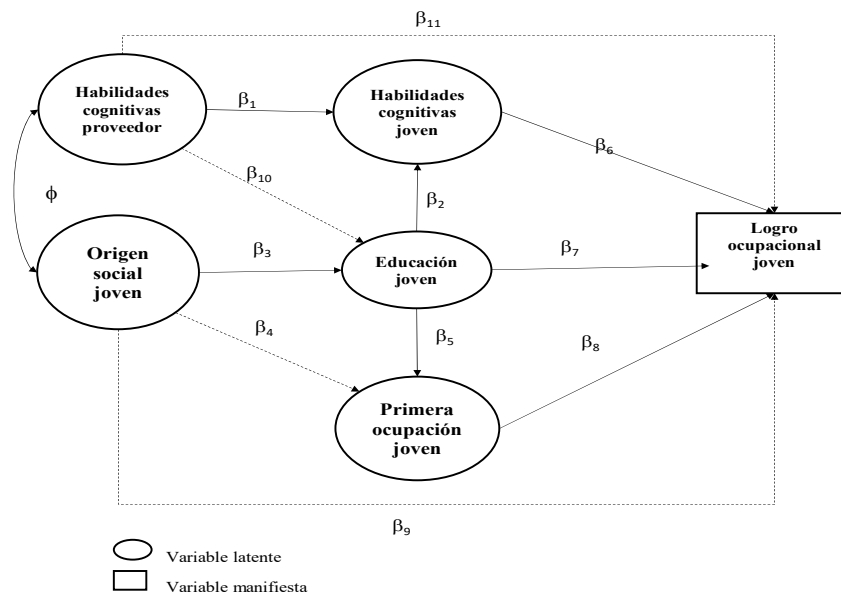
$\beta_{11}$

Habilidades cognitivas proveedor

$\beta_1$

Habilidades cognitivas joven

$\beta_6$

$\beta_{10}$

$\phi$

$\beta_2$

Logro ocupacional joven

Origen social joven

$\beta_3$

Educación joven

$\beta_7$

$\beta_4$

$\beta_5$

$\beta_8$

Primera ocupación joven

$\beta_9$

Variable latente

Variable manifiesta